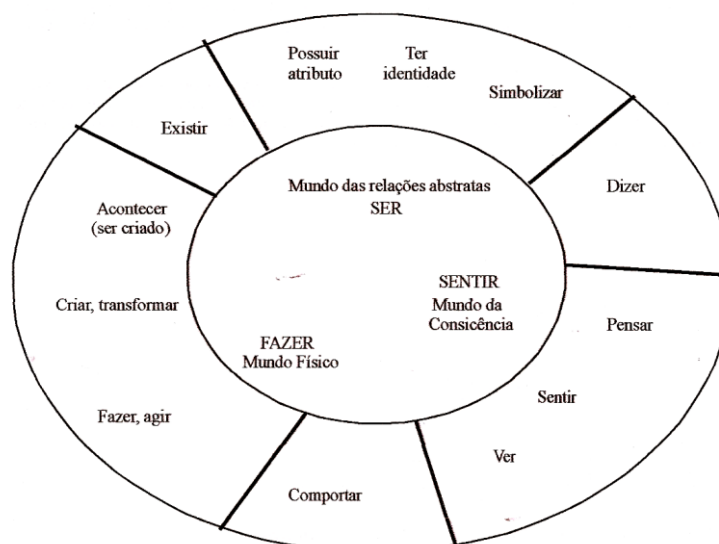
Possuir atributo

Ter identidade

Simbolizar

Existir

Dizer

Mundo das relações abstratas
SER

Acontecer (ser criado)

SENTIR
Mundo da Consicência

Criar, transformar

Pensar

FAZER
Mundo Físico

Sentir

Fazer, agir

Ver

Comportar